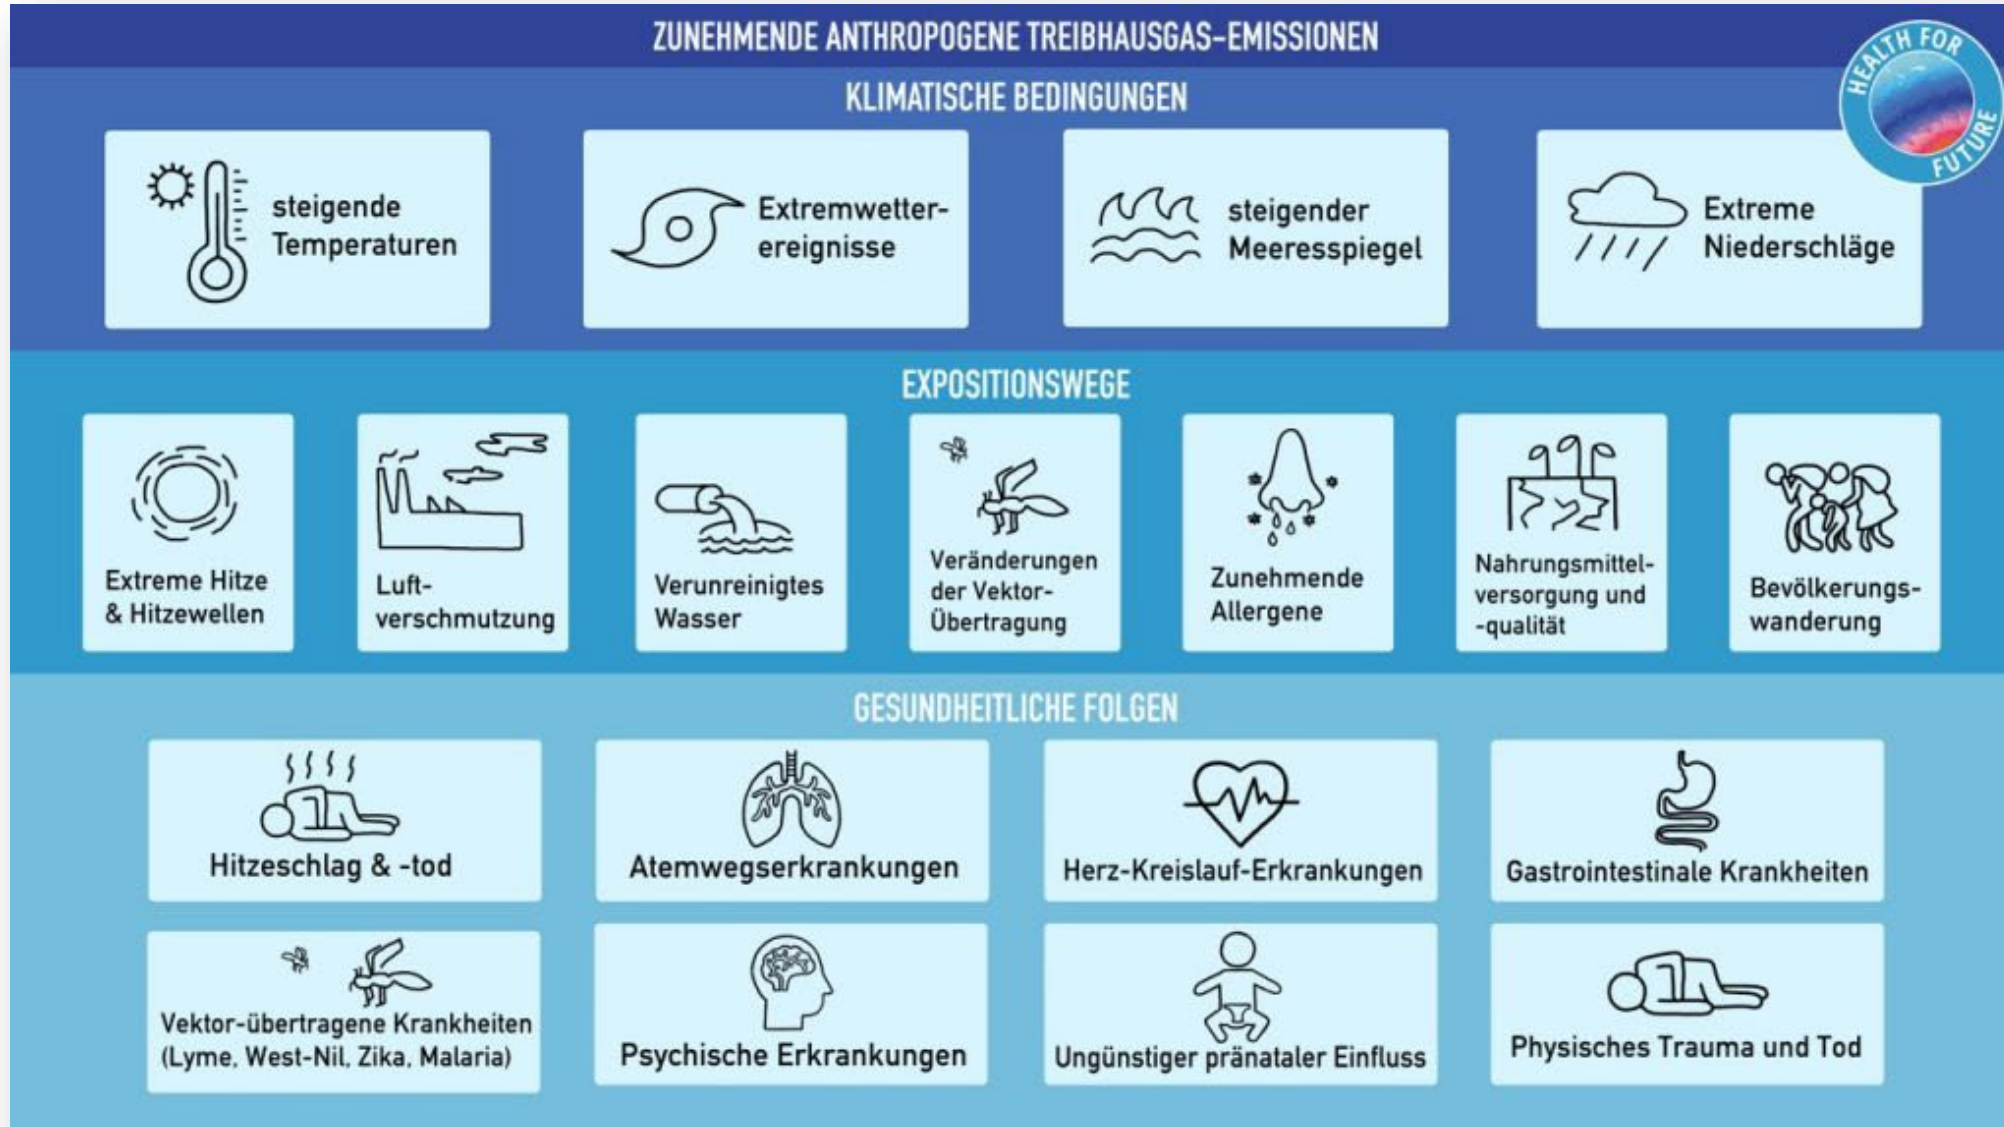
ZUNEHMENDE ANTHROPOGENE TREIBHAUSGAS-EMISSIONEN

HEALTH FOR FUTURE

KLIMATISCHE BEDINGUNGEN

steigende Temperaturen

Extremwetterereignisse

steigender Meeresspiegel

Extreme Niederschläge

EXPOSITIONSWEGE

Extreme Hitze & Hitzewellen

Luftverschmutzung

Verunreinigtes Wasser

Veränderungen der Vektor-Übertragung

Zunehmende Allergene

Nahrungsmittelversorgung und -qualität

Bevölkerungswanderung

GESUNDHEITLICHE FOLGEN

Hitzeschlag & -tod

Atemwegserkrankungen

Herz-Kreislauf-Erkrankungen

Gastrointestinale Krankheiten

Vektor-übertragene Krankheiten (Lyme, West-Nil, Zika, Malaria)

Psychische Erkrankungen

Ungünstiger pränataler Einfluss

Physisches Trauma und Tod